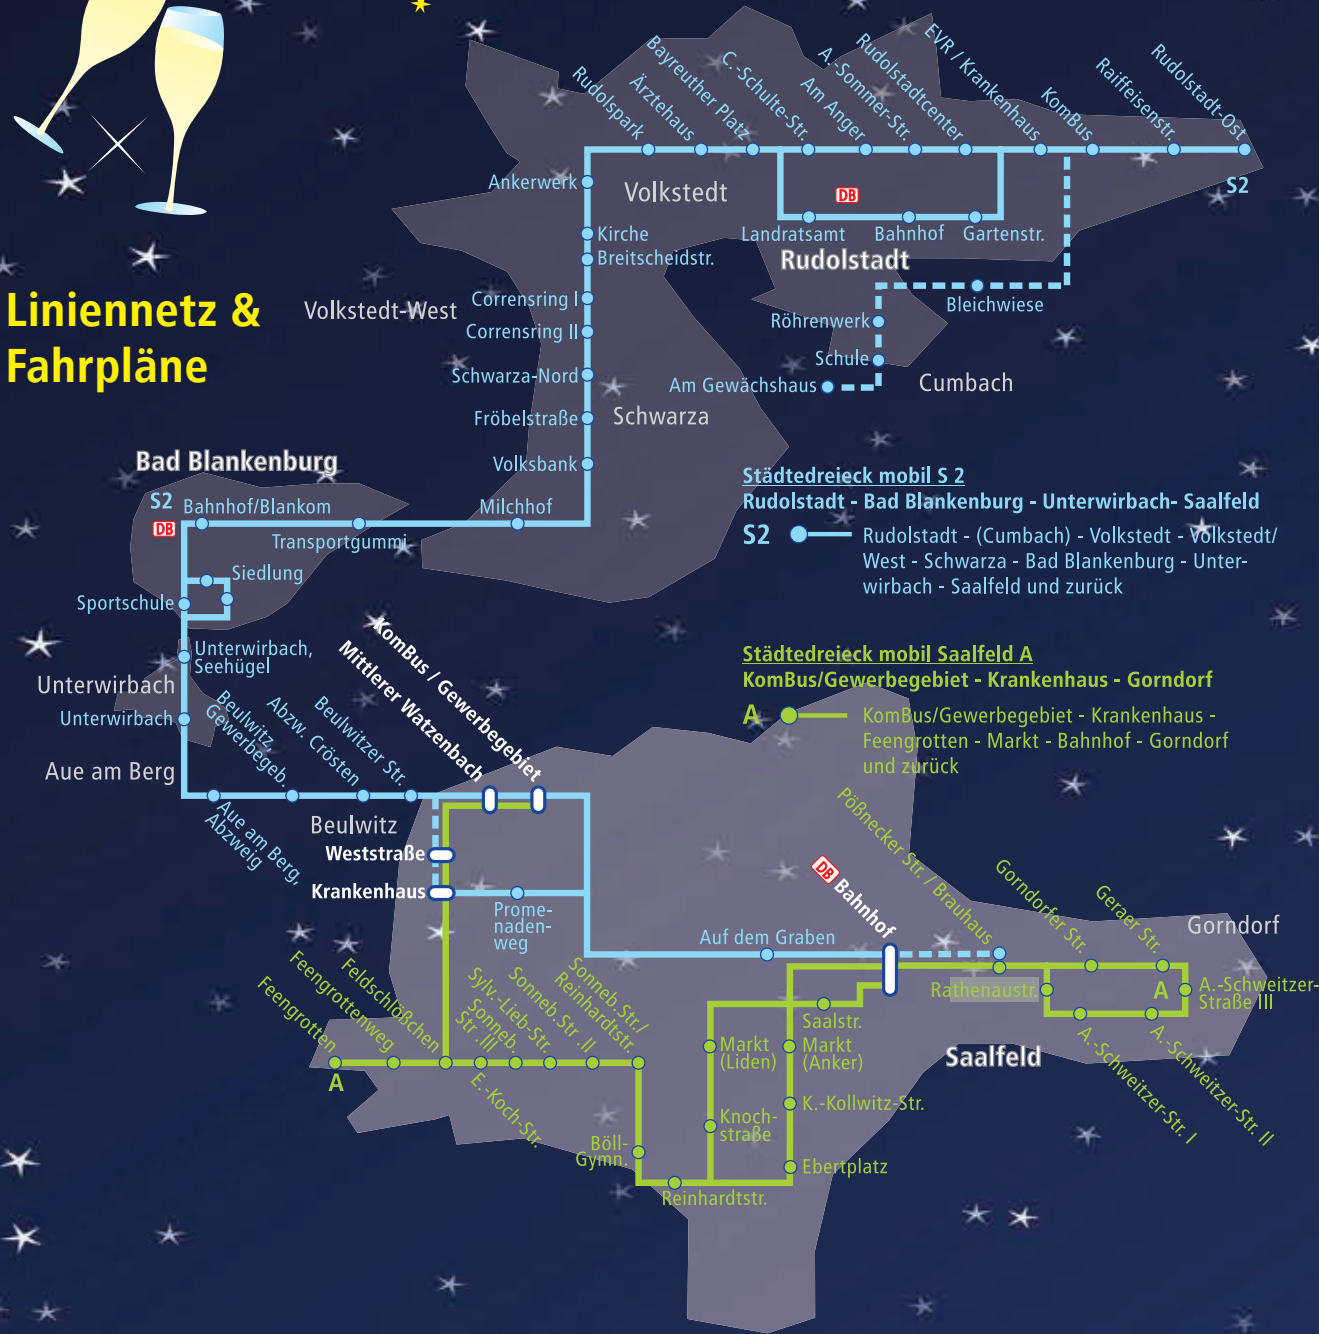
Liniennetz & Fahrpläne

Rudolspark
Ärztehaus
Bayreuther Platz
C.-Schulte-Str.
Am Anger
A.-Sommer-Str.
Rudolstadtcenter
EVR / Krankenhaus
KomBus
Raiffeisenstr.
Rudolstadt-Ost
S2
Ankerwerk
Volkstedt
DB
Kirche
Breitscheidstr.
Landratsamt
Bahnhof
Gartenstr.
Rudolstadt
Bleichwiese
Volkstedt-West
Corrensring I
Corrensring II
Röhrenwerk
Schule
Schwarza-Nord
Am Gewächshaus
Cumbach
Fröbelstraße
Schwarza
Bad Blankenburg
Volksbank
S2
Bahnhof/Blankom
Milchhof
DB
Transportgummi
Siedlung
Sportschule
Unterwirbach, Seehügel
Unterwirbach
Unterwirbach
Aue am Berg
Beulwitz, Gewerbegeb.
Abzw. Crösten
Beulwitzer Str.
Mittlerer Watzenbach
KomBus / Gewerbegebiet
Aue am Berg, Abzweig
Beulwitz
Weststraße
Krankenhaus
Promenadenweg

Städtedreieck mobil S 2
Rudolstadt - Bad Blankenburg - Unterwirbach- Saalfeld
S2 Rudolstadt - (Cumbach) - Volkstedt - Volkstedt/ West - Schwarza - Bad Blankenburg - Unterwirbach - Saalfeld und zurück

Städtedreieck mobil Saalfeld A
KomBus/Gewerbegebiet - Krankenhaus - Gorndorf
A KomBus/Gewerbegebiet - Krankenhaus - Feengrotten - Markt - Bahnhof - Gorndorf und zurück

Pößnecker Str. / Brauhaus
DB Bahnhof
Gorndorfer Str.
Geraer Str.
Gorndorf
Auf dem Graben
Rathenaustr.
A
A.-Schweitzer-Straße III
Feengrotten
Feengrottenweg
Feldschlößchen
Sylv.-Lieb-Str.
Sonneb. Str. III
Sonneb.Str. II
Sonneb.Str./ Reinhardtstr.
Saalstr.
Markt (Liden)
Markt (Anker)
Saalfeld
A.-Schweitzer-Str. I
A.-Schweitzer-Str. II
A
E.-Koch-Str.
K.-Kollwitz-Str.
Knochstraße
Böll-Gymn.
Ebertplatz
Reinhardtstr.